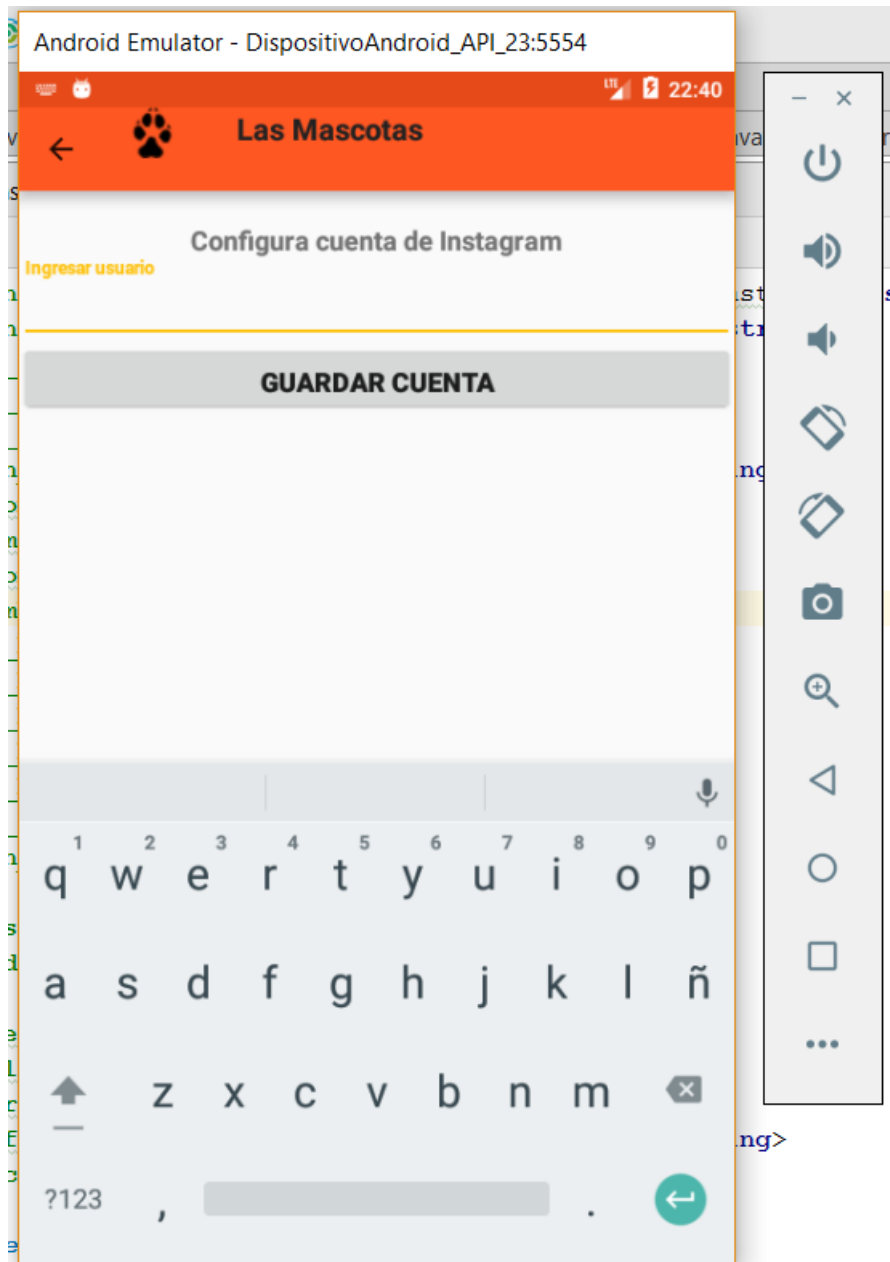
Android Emulator - DispositivoAndroid_API_23:5554

LTE 22:40

Las Mascotas

Configura cuenta de Instagram

Ingresar usuario

GUARDAR CUENTA

1 2 3 4 5 6 7 8 9 0
q w e r t y u i o p
a s d f g h j k l ñ
z x c v b n m
?123 , .

– ×

ng>